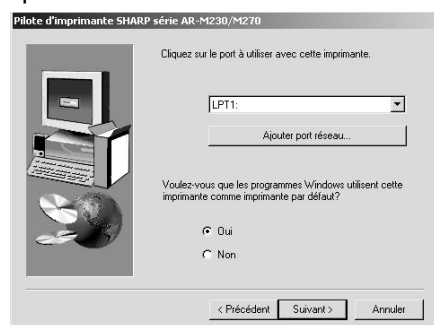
Pilote d'imprimante SHARP série AR-M230/M270

Cliquez sur le port à utiliser avec cette imprimante.

LPT1:

Ajouter port réseau...

Voulez-vous que les programmes Windows utilisent cette imprimante comme imprimante par défaut?

Oui

Non

< Précédent

Suivant >

Annuler